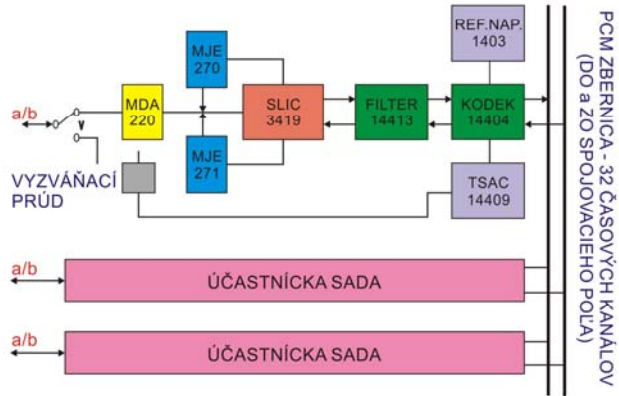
a/b

MDA 220

MJE 270

MJE 271

SLIC 3419

FILTER 14413

REF.NAP. 1403

KODEK 14404

TSAC 14409

VYZVÁŇACÍ PRÚD

a/b

ÚČASTNÍCKA SADA

a/b

ÚČASTNÍCKA SADA

PCM ZBERNICA - 32 ČASOVÝCH KANÁLOV (DO a ZO SPOJOVACIEHO POĽA)